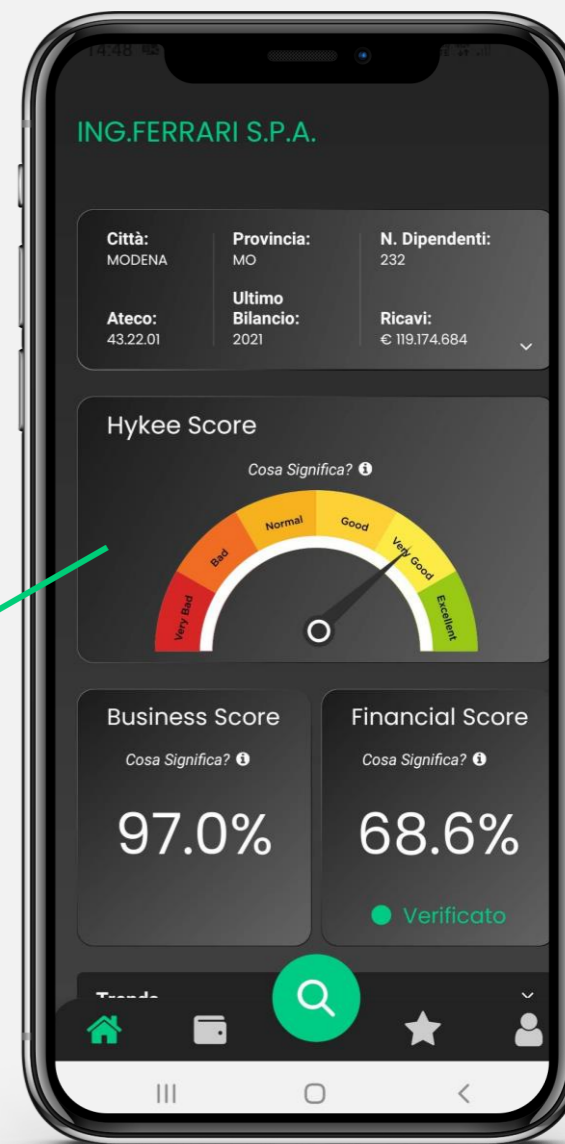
14:48

ING.FERRARI S.P.A.

Città:
MODENA

Provincia:
MO

N. Dipendenti:
232

Ateco:
43.22.01

Ultimo Bilancio:
2021

Ricavi:
€ 119.174.684

Hykee Score

Cosa Significa?

Very Bad
Bad
Normal
Good
Very Good
Excellent

Business Score

Cosa Significa?

97.0%

Financial Score

Cosa Significa?

68.6%

Verificato

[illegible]